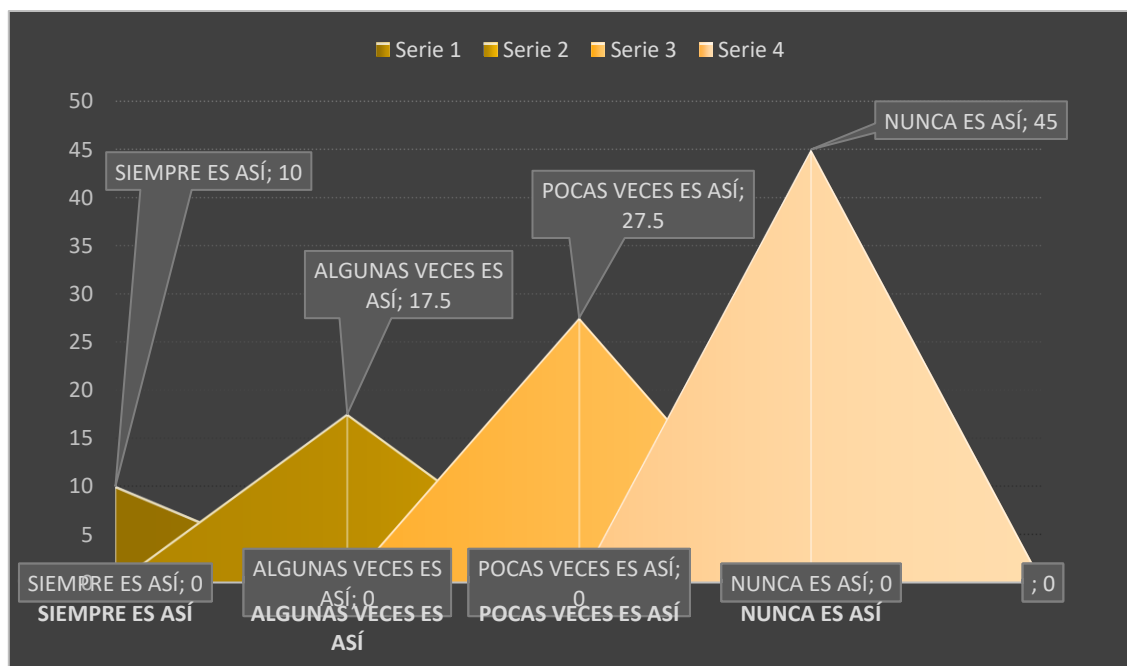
Serie 1 Serie 2 Serie 3 Serie 4

50
45
40
35
30
25
20
15
10
5

SIEMPRE ES ASÍ; 10
ALGUNAS VECES ES ASÍ; 17.5
POCAS VECES ES ASÍ; 27.5
NUNCA ES ASÍ; 45

SIEMPRE ES ASÍ; 0
ALGUNAS VECES ES ASÍ; 0
POCAS VECES ES ASÍ; 0
NUNCA ES ASÍ; 0
; 0

SIEMPRE ES ASÍ
ALGUNAS VECES ES ASÍ
POCAS VECES ES ASÍ
NUNCA ES ASÍ